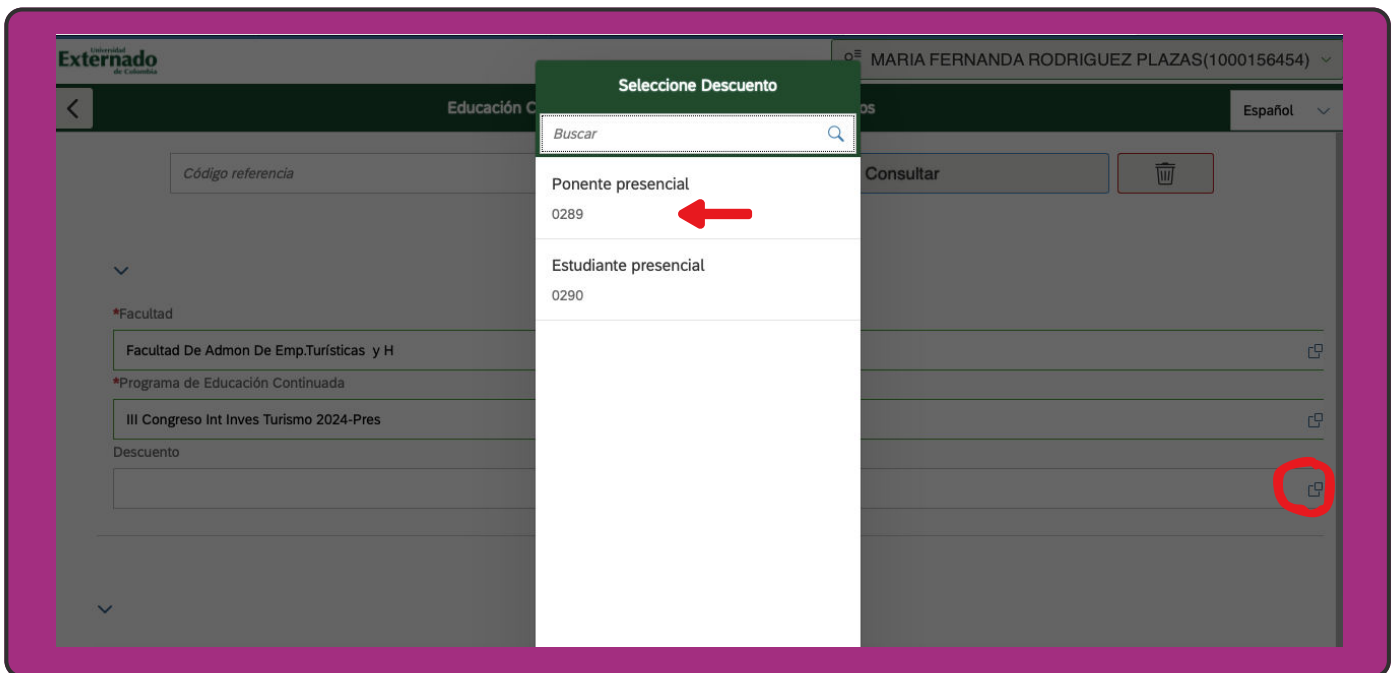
Universidad Externado de Colombia

MARIA FERNANDA RODRIGUEZ PLAZAS(1000156454)

Educación C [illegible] os

Español

Código referencia

Consultar

*Facultad

Facultad De Admon De Emp.Turísticas y H

*Programa de Educación Continuada

III Congreso Int Inves Turismo 2024-Pres

Descuento

Seleccione Descuento

Buscar

Ponente presencial

0289

Estudiante presencial

0290